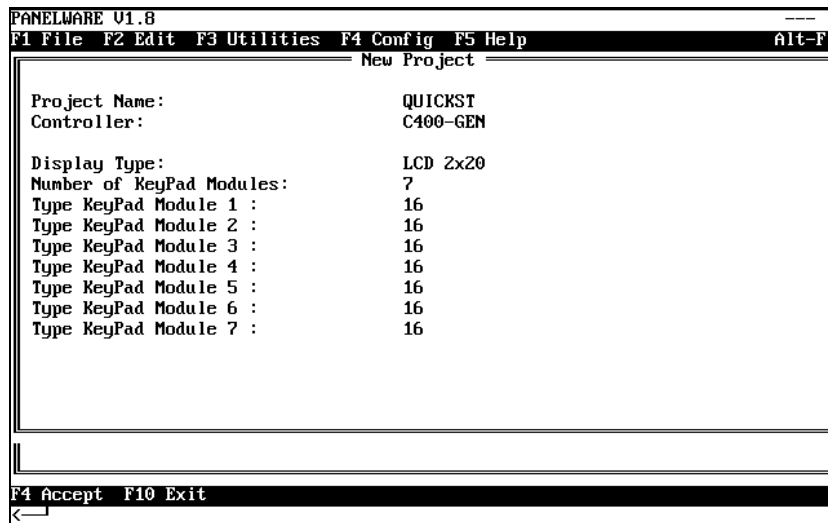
PANELWARE V1.8 ---
F1 File F2 Edit F3 Utilities F4 Config F5 Help Alt-F

New Project

| | |
|---|---|
| Project Name: | QUICKST |
| Controller: | C400-GEN |
| Display Type: | LCD 2x20 |
| Number of KeyPad Modules: | 7 |
| Type KeyPad Module 1 : | 16 |
| Type KeyPad Module 2 : | 16 |
| Type KeyPad Module 3 : | 16 |
| Type KeyPad Module 4 : | 16 |
| Type KeyPad Module 5 : | 16 |
| Type KeyPad Module 6 : | 16 |
| Type KeyPad Module 7 : | 16 |

F4 Accept F10 Exit